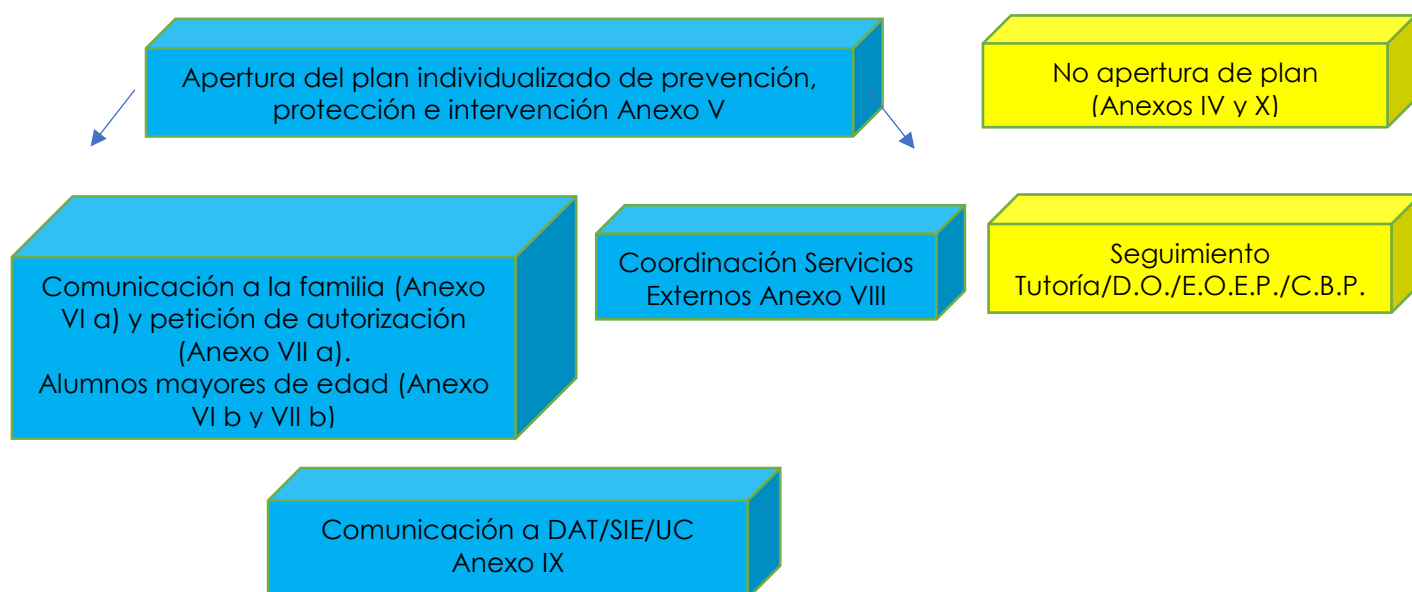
Apertura del plan individualizado de prevención, protección e intervención Anexo V

No apertura de plan (Anexos IV y X)

Comunicación a la familia (Anexo VI a) y petición de autorización (Anexo VII a).
Alumnos mayores de edad (Anexo VI b y VII b)

Coordinación Servicios Externos Anexo VIII

Seguimiento Tutoría/D.O./E.O.E.P./C.B.P.

Comunicación a DAT/SIE/UC Anexo IX